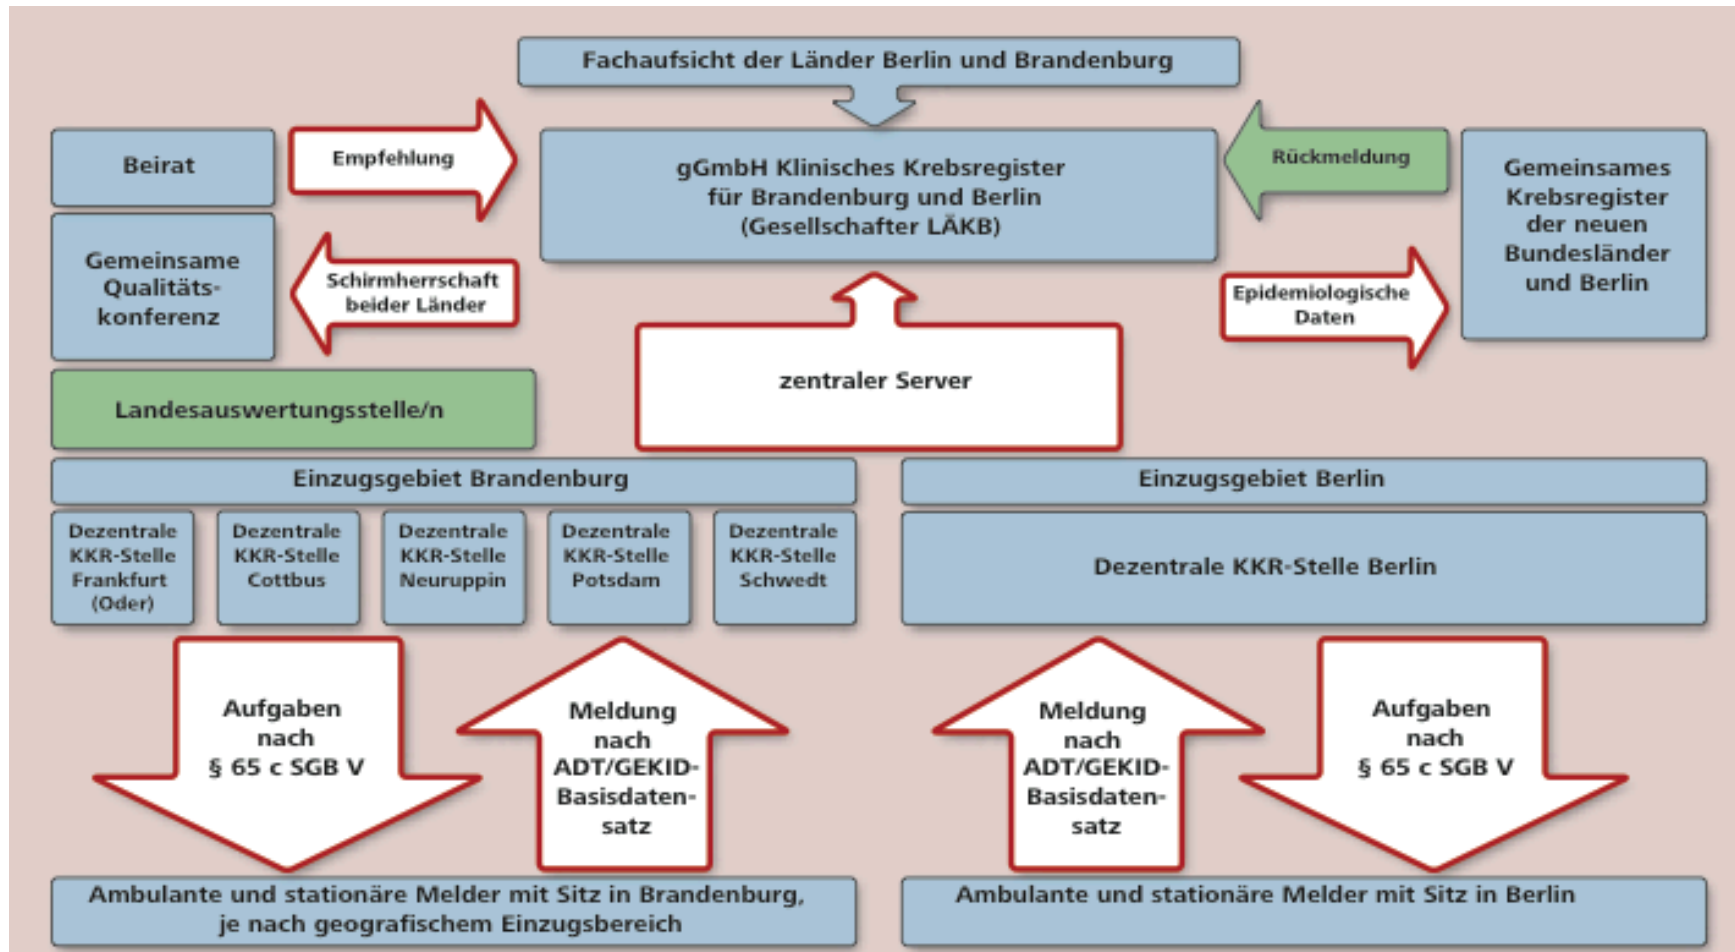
Fachaufsicht der Länder Berlin und Brandenburg

Beirat

Empfehlung

gGmbH Klinisches Krebsregister für Brandenburg und Berlin (Gesellschafter LÄKB)

Rückmeldung

Gemeinsames Krebsregister der neuen Bundesländer und Berlin

Gemeinsame Qualitätskonferenz

Schirmherrschaft beider Länder

Epidemiologische Daten

zentraler Server

Landesauswertungsstelle/n

Einzugsgebiet Brandenburg

Einzugsgebiet Berlin

Dezentrale KKR-Stelle Frankfurt (Oder)

Dezentrale KKR-Stelle Cottbus

Dezentrale KKR-Stelle Neuruppin

Dezentrale KKR-Stelle Potsdam

Dezentrale KKR-Stelle Schwedt

Dezentrale KKR-Stelle Berlin

Aufgaben nach § 65 c SGB V

Meldung nach ADT/GEKID-Basisdatensatz

Meldung nach ADT/GEKID-Basisdatensatz

Aufgaben nach § 65 c SGB V

Ambulante und stationäre Melder mit Sitz in Brandenburg, je nach geografischem Einzugsbereich

Ambulante und stationäre Melder mit Sitz in Berlin